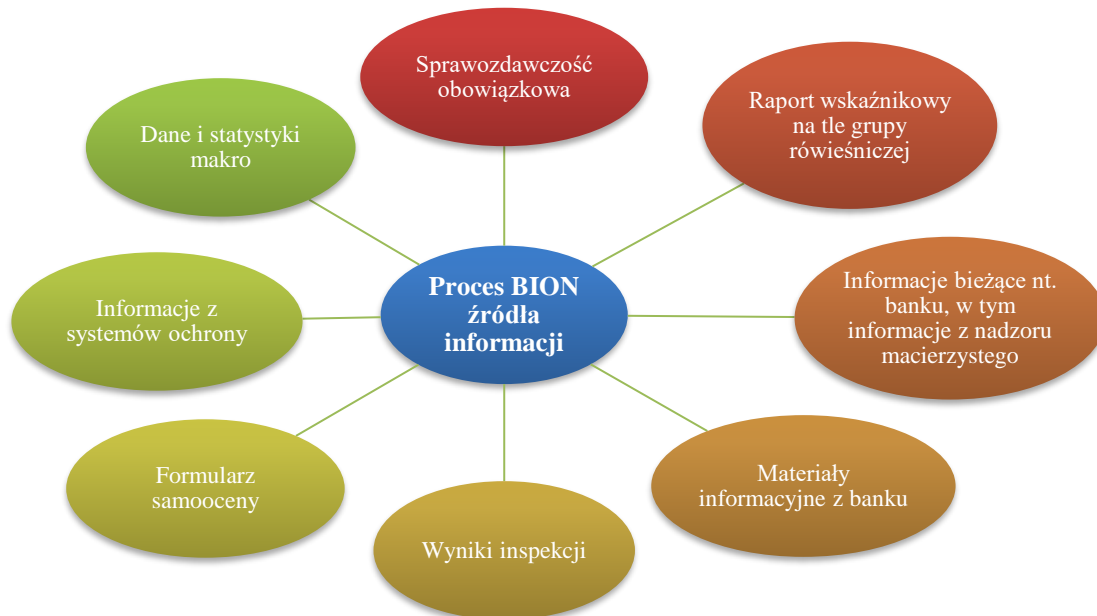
Proces BION źródła informacji

Sprawozdawczość obowiązkowa

Raport wskaźnikowy na tle grupy rówieśniczej

Informacje bieżące nt. banku, w tym informacje z nadzoru macierzystego

Materiały informacyjne z banku

Wyniki inspekcji

Formularz samooceny

Informacje z systemów ochrony

Dane i statystyki makro